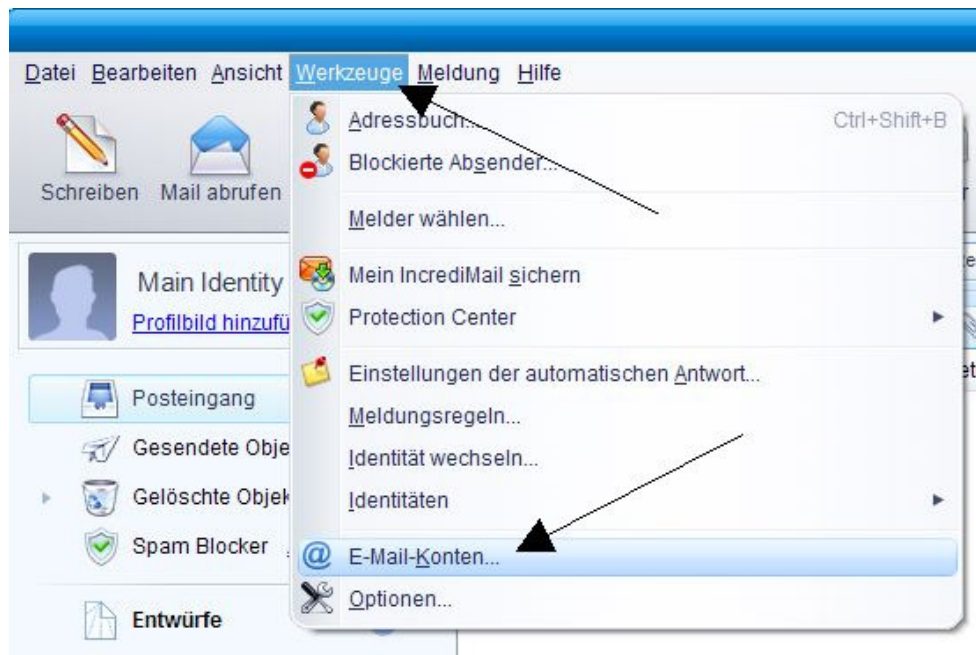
Datei Bearbeiten Ansicht Werkzeuge Meldung Hilfe

Schreiben Mail abrufen

Main Identity
Profilbild hinzufü

Posteingang
Gesendete Obje
Gelöschte Objek
Spam Blocker
Entwürfe

Adressbuch... Ctrl+Shift+B
Blockierte Absender...
Melder wählen...
Mein IncrediMail sichern
Protection Center
Einstellungen der automatischen Antwort...
Meldungsregeln...
Identität wechseln...
Identitäten
E-Mail-Konten...
Optionen...